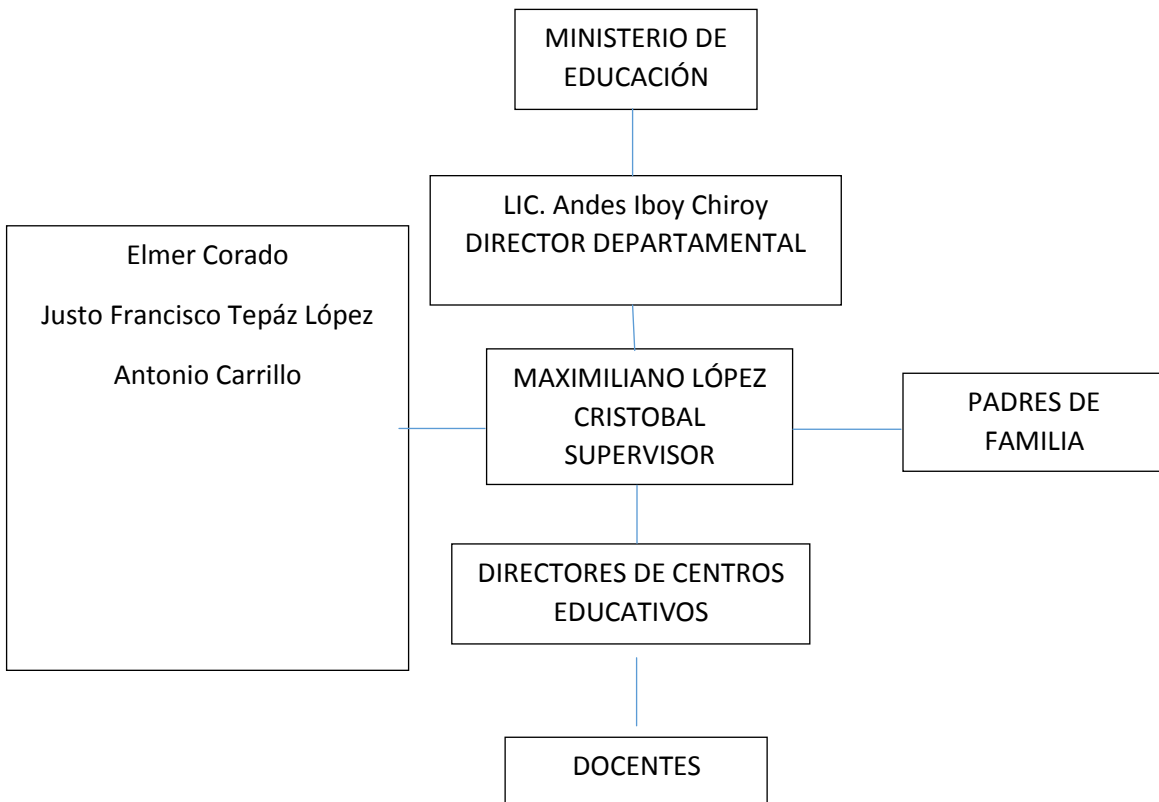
MINISTERIO DE EDUCACIÓN

LIC. Andes Iboy Chiroy
DIRECTOR DEPARTAMENTAL

Elmer Corado

Justo Francisco Tepáz López

Antonio Carrillo

MAXIMILIANO LÓPEZ CRISTOBAL
SUPERVISOR

PADRES DE FAMILIA

DIRECTORES DE CENTROS EDUCATIVOS

DOCENTES